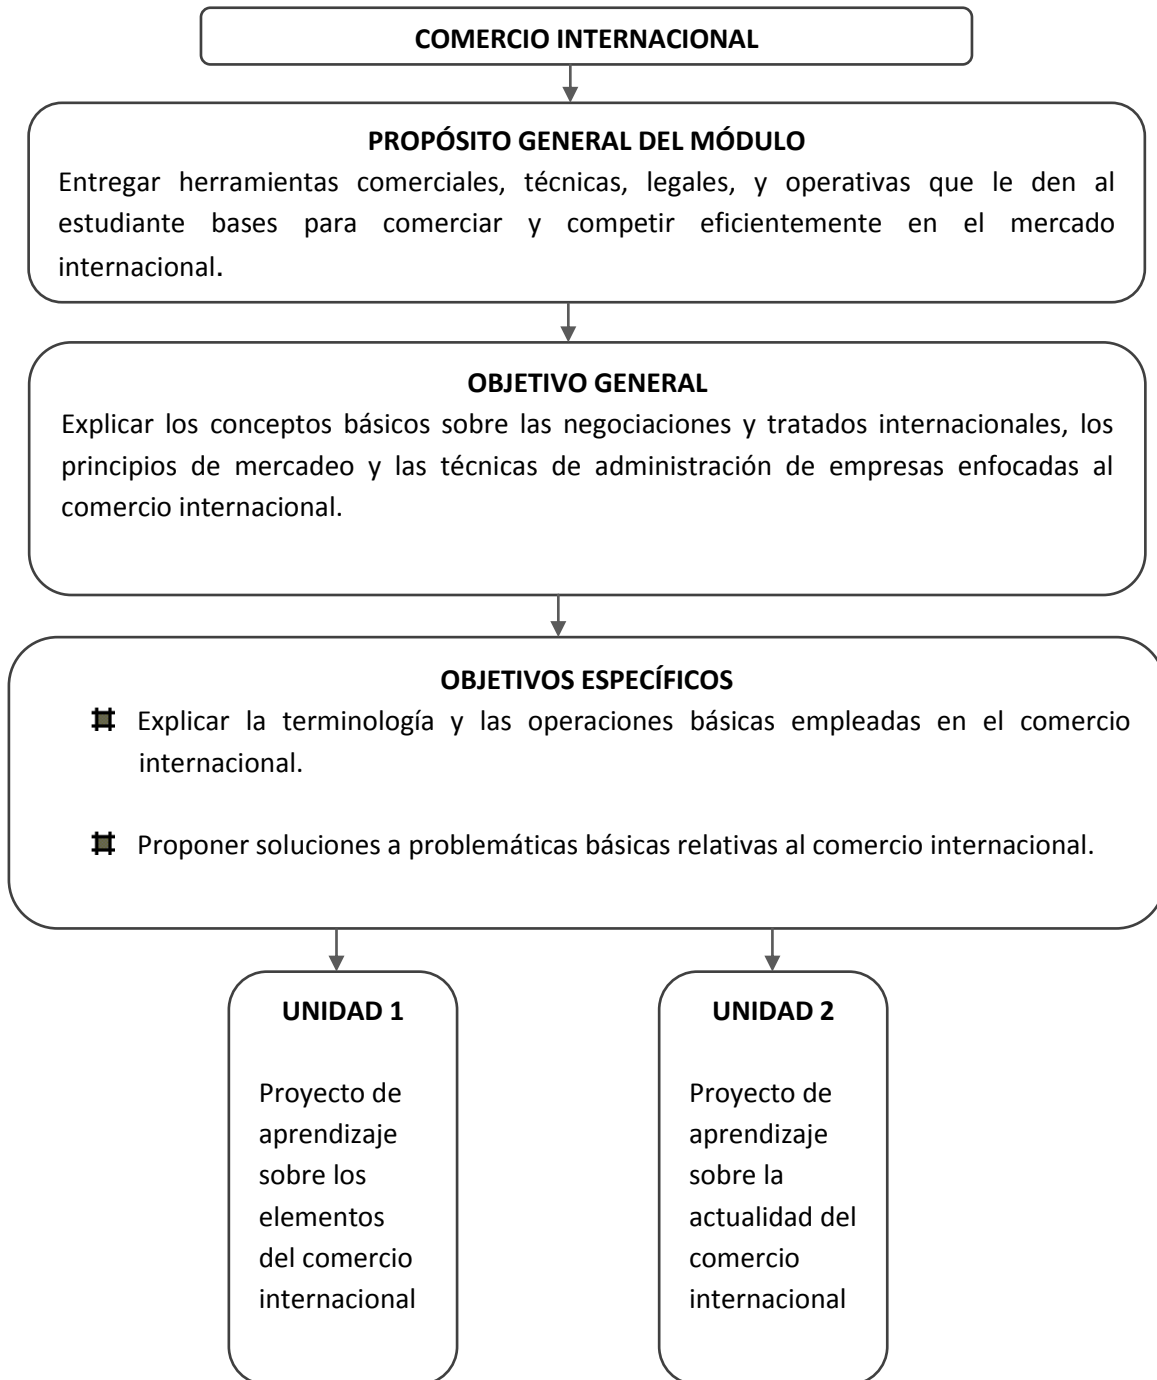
COMERCIO INTERNACIONAL

PROPÓSITO GENERAL DEL MÓDULO

Entregar herramientas comerciales, técnicas, legales, y operativas que le den al estudiante bases para comerciar y competir eficientemente en el mercado internacional.

OBJETIVO GENERAL

Explicar los conceptos básicos sobre las negociaciones y tratados internacionales, los principios de mercadeo y las técnicas de administración de empresas enfocadas al comercio internacional.

OBJETIVOS ESPECÍFICOS

- Explicar la terminología y las operaciones básicas empleadas en el comercio internacional.

- Proponer soluciones a problemáticas básicas relativas al comercio internacional.

UNIDAD 1

Proyecto de aprendizaje sobre los elementos del comercio internacional

UNIDAD 2

Proyecto de aprendizaje sobre la actualidad del comercio internacional